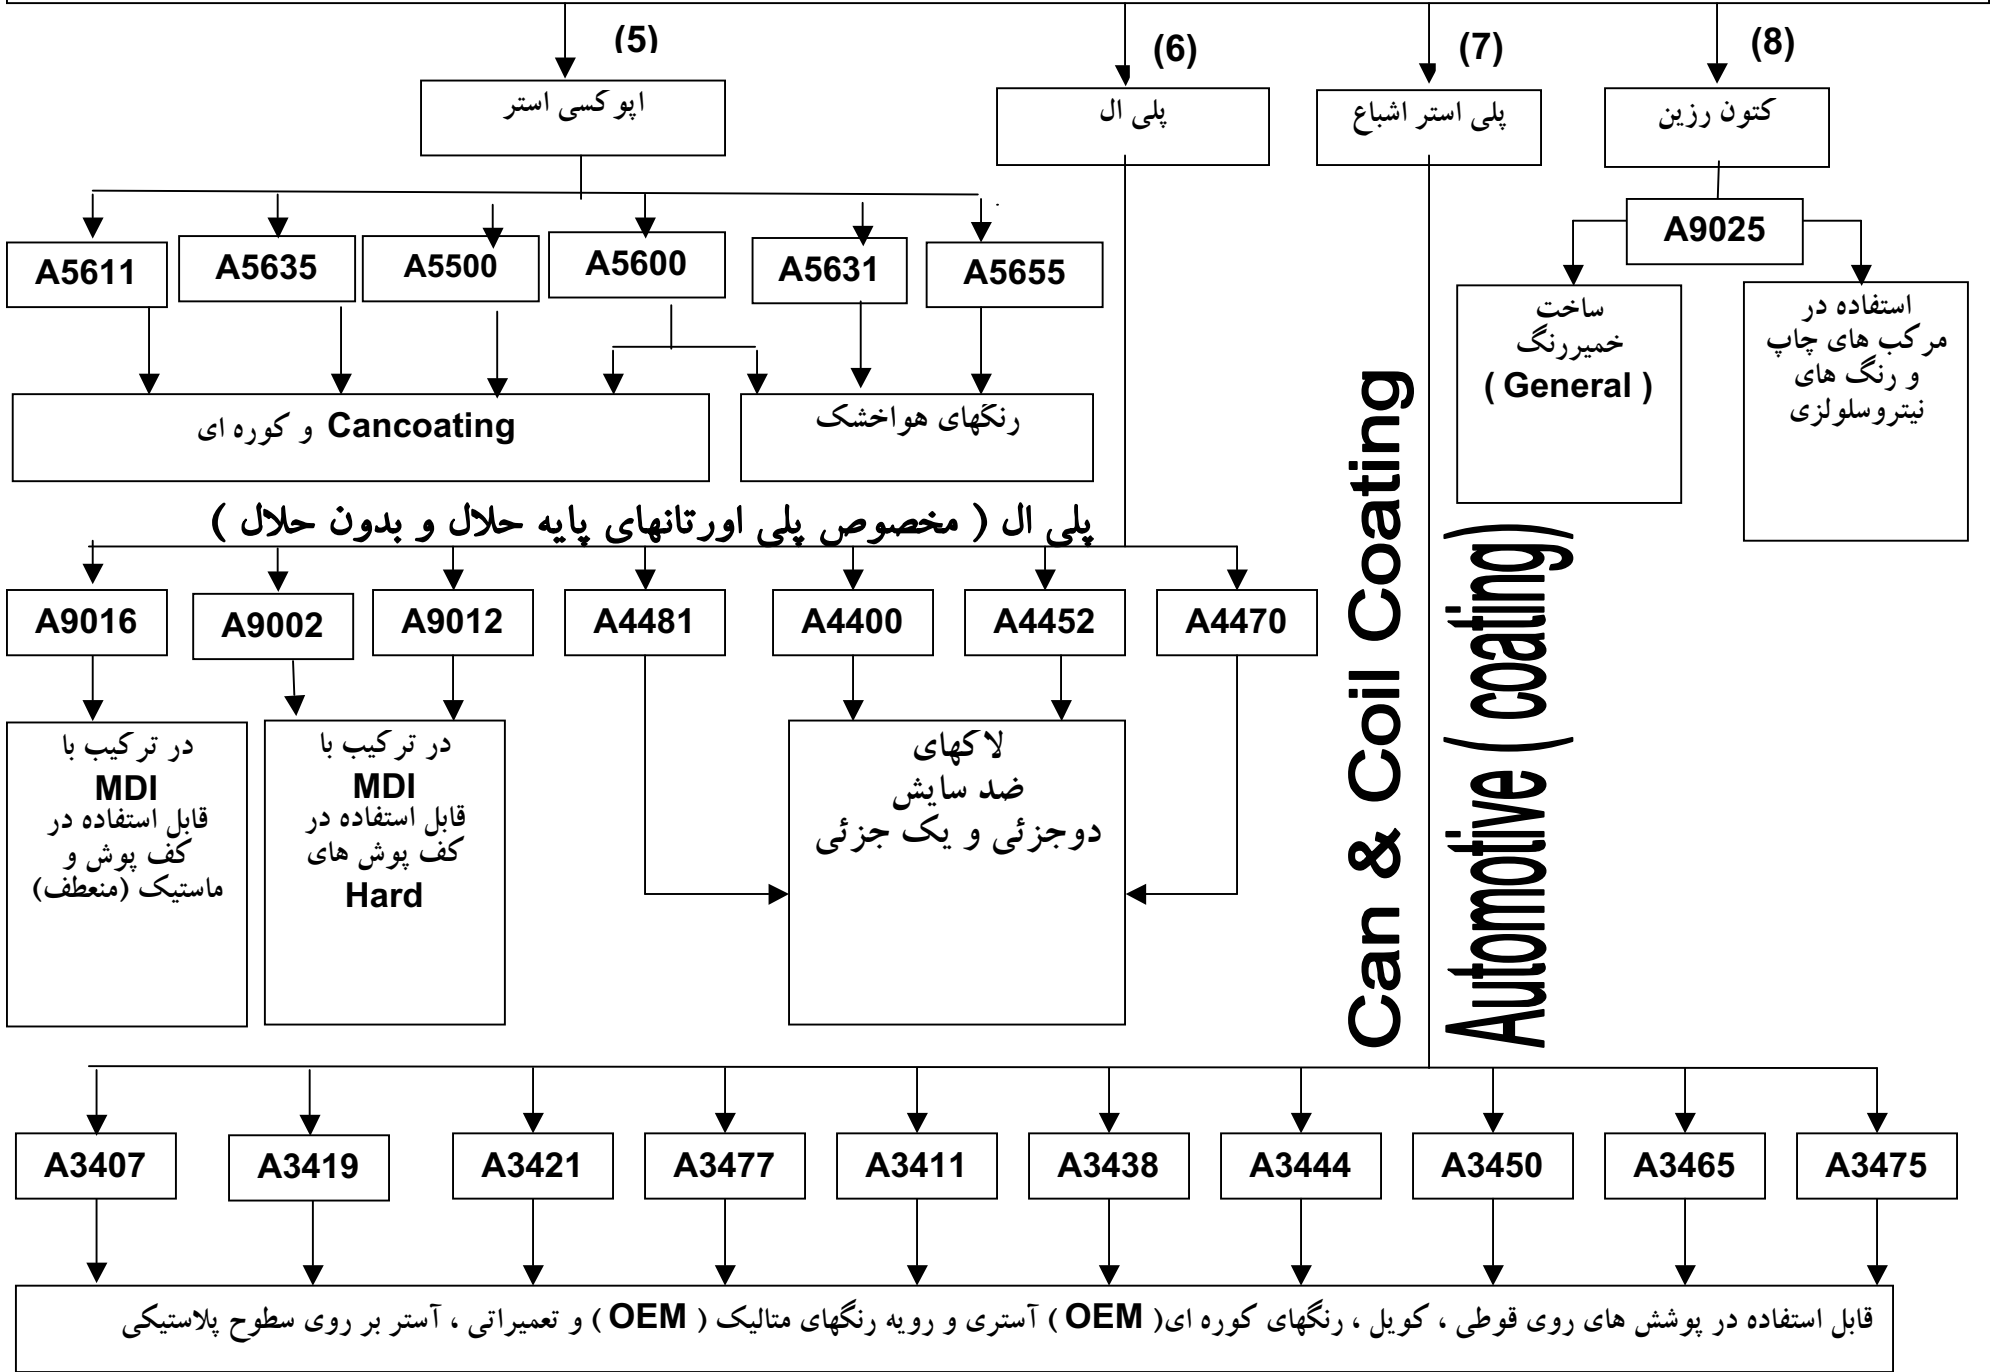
(5)

اپوکسی استر

(6)

پلی ال

(7)

پلی استر اشباع

(8)

کتون رزین

A5611

A5635

A5500

A5600

A5631

A5655

A9025

ساخت خمیررنگ ( General )

استفاده در مرکب های چاپ و رنگ های نیتروسلولزی

Cancoating و کوره ای

رنگهای هواخشک

پلی ال ( مخصوص پلی اورتانهای پایه حلال و بدون حلال )

Can & Coil Coating

Automotive ( coating)

A9016

A9002

A9012

A4481

A4400

A4452

A4470

در ترکیب با MDI قابل استفاده در کف پوش و ماستیک (منعطف)

در ترکیب با MDI قابل استفاده در کف پوش های Hard

لاکهای ضد سایش دوجزئی و یک جزئی

A3407

A3419

A3421

A3477

A3411

A3438

A3444

A3450

A3465

A3475

قابل استفاده در پوشش های روی قوطی ، کویل ، رنگهای کوره ای( OEM ) آستری و رویه رنگهای متالیک ( OEM ) و تعمیراتی ، آستر بر روی سطوح پلاستیکی